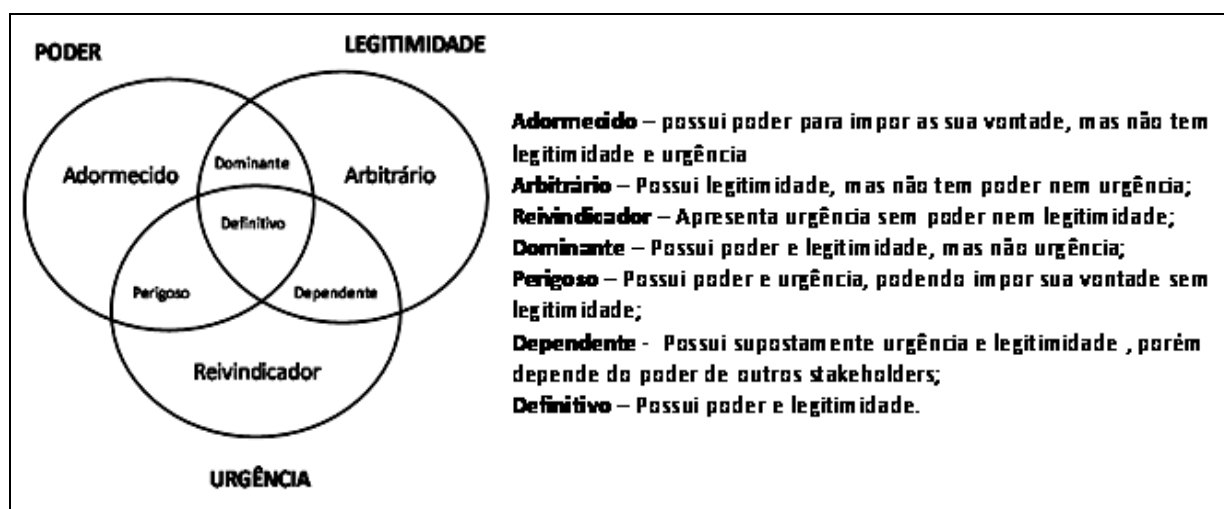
PODER

LEGITIMIDADE

Adormecido

Dominante

Arbitrário

Definitivo

Perigoso

Dependente

Reivindicador

URGÊNCIA

**Adormecido** – possui poder para impor as sua vontade, mas não tem legitimidade e urgência

**Arbitrário** – Possui legitimidade, mas não tem poder nem urgência;

**Reivindicador** – Apresenta urgência sem poder nem legitimidade;

**Dominante** – Possui poder e legitimidade, mas não urgência;

**Perigoso** – Possui poder e urgência, podendo impor sua vontade sem legitimidade;

**Dependente** - Possui supostamente urgência e legitimidade , porém depende do poder de outros stakeholders;

**Definitivo** – Possui poder e legitimidade.